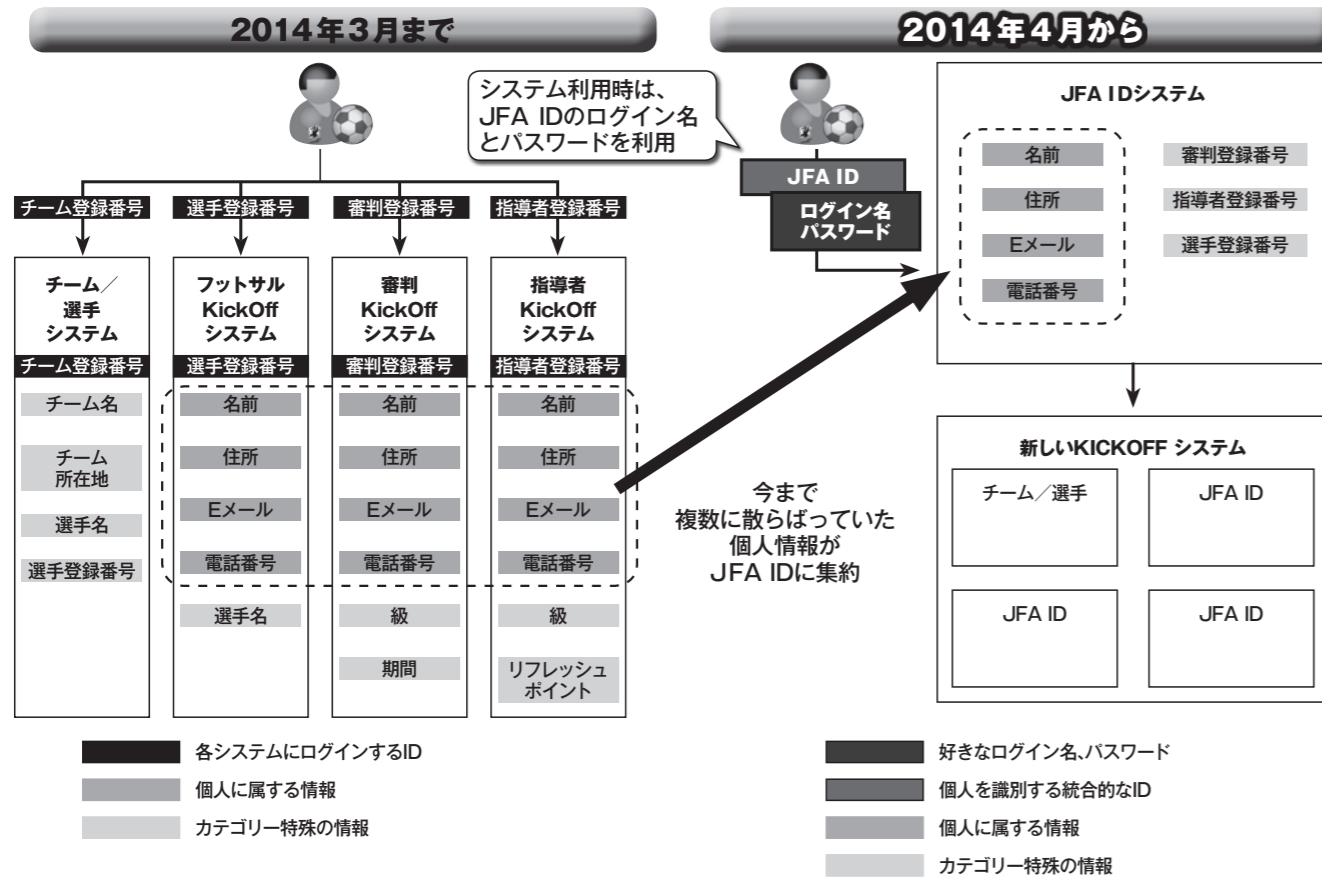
2014年3月まで

2014年4月から

システム利用時は、JFA IDのログイン名とパスワードを利用

チーム登録番号
選手登録番号
審判登録番号
指導者登録番号

チーム／選手システム
チーム登録番号
チーム名
チーム所在地
選手名
選手登録番号

フットサル KickOff システム
選手登録番号
名前
住所
Eメール
電話番号
選手名

審判 KickOff システム
審判登録番号
名前
住所
Eメール
電話番号
級
期間

指導者 KickOff システム
指導者登録番号
名前
住所
Eメール
電話番号
級
リフレッシュポイント

JFA ID
ログイン名 パスワード

JFA IDシステム
名前
住所
Eメール
電話番号
審判登録番号
指導者登録番号
選手登録番号

今まで複数に散らばっていた個人情報がJFA IDに集約

新しいKICKOFF システム
チーム／選手
JFA ID
JFA ID
JFA ID

各システムにログインするID
個人に属する情報
カテゴリー特殊の情報

好きなログイン名、パスワード
個人を識別する統合的なID
個人に属する情報
カテゴリー特殊の情報